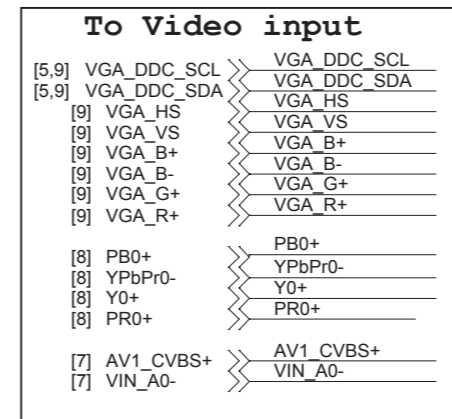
To Video input

[5,9] VGA_DDC_SCL
[5,9] VGA_DDC_SDA
[9] VGA_HS
[9] VGA_VS
[9] VGA_B+
[9] VGA_B-
[9] VGA_G+
[9] VGA_R+

VGA_DDC_SCL
VGA_DDC_SDA
VGA_HS
VGA_VS
VGA_B+
VGA_B-
VGA_G+
VGA_R+

[8] PB0+
[8] YPbPr0-
[8] Y0+
[8] PR0+

PB0+
YPbPr0-
Y0+
PR0+

[7] AV1_CVBS+
[7] VIN_A0-

AV1_CVBS+
VIN_A0-